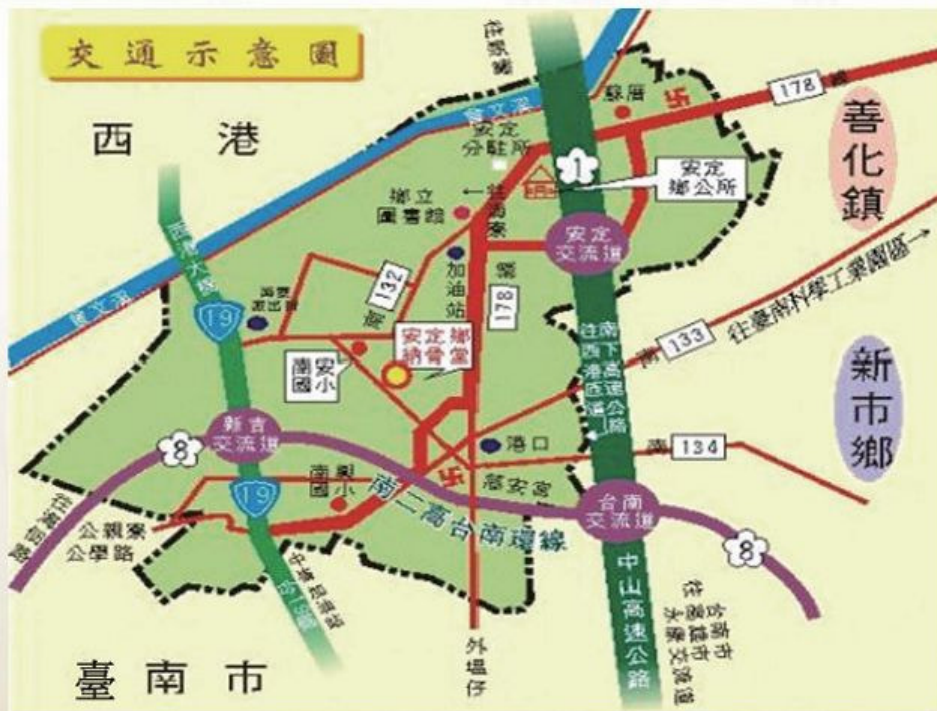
交通示意圖

西 港

善化鎮

新市鄉

臺 南 市

往麻豆

驛居

178

曾文溪

安定分駐所

1

安定鄉公所

鄉立圖書館

往善化

安定交流道

加油站

132

178

往南下高速公路

往西港匝道

133

往臺南科學工業園區

曾文溪

西港大橋

19

南安派出所

安定鄉納骨堂

安南國小

港口

134

新吉交流道

8

19

南興國小

南二高台南環線

蘇安宮

台南交流道

8

往臺南市

公親寮公學路

中山高速公路

往台南市永康交流道

往臺南市

外塭仔